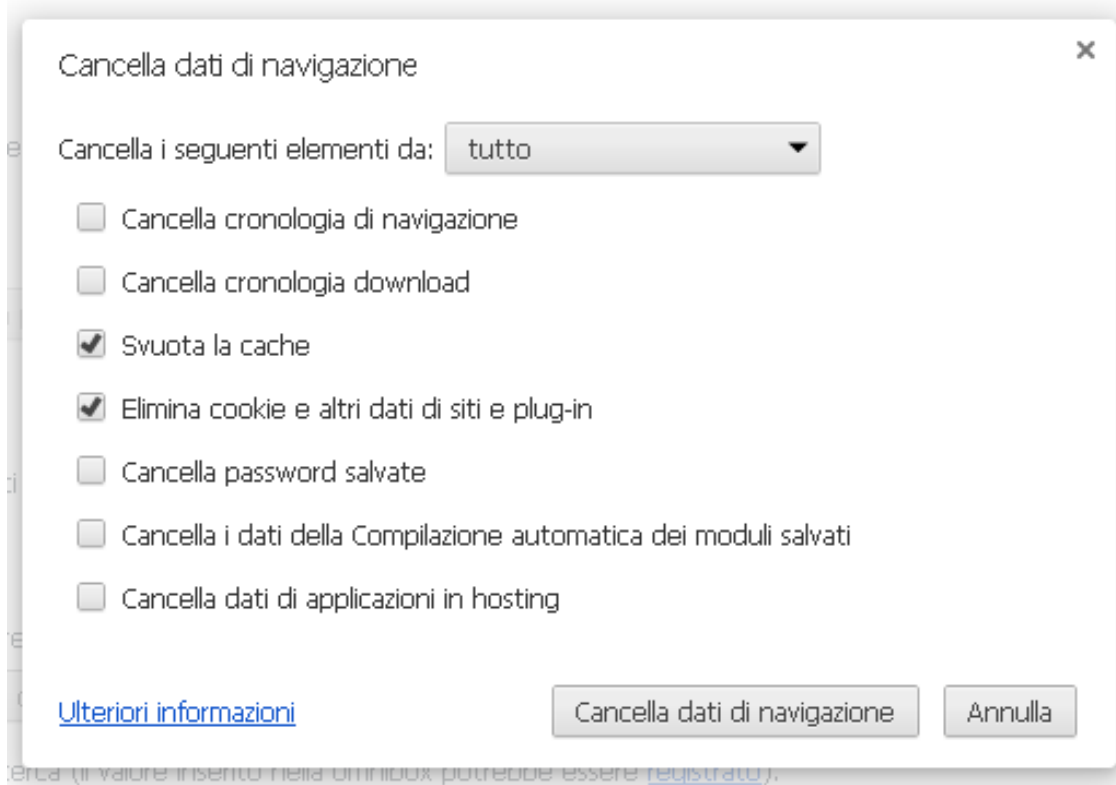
Cancella dati di navigazione

×

Cancella i seguenti elementi da: tutto

Cancella cronologia di navigazione

Cancella cronologia download

Svuota la cache

Elimina cookie e altri dati di siti e plug-in

Cancella password salvate

Cancella i dati della Compilazione automatica dei moduli salvati

Cancella dati di applicazioni in hosting

Ulteriori informazioni

Cancella dati di navigazione

Annulla

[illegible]erca (il valore inserito nella omnibox potrebbe essere registrato).